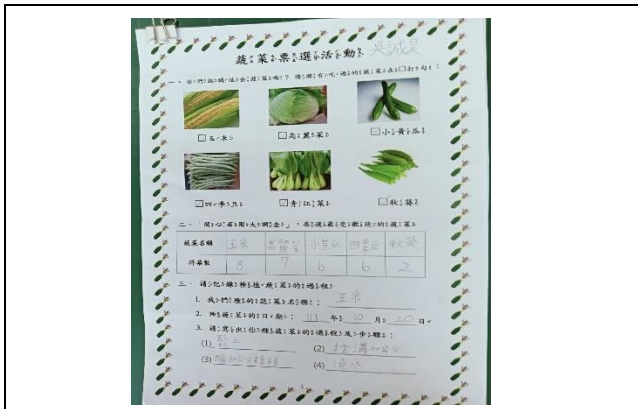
蔬菜票選活動

一、你們想種哪些蔬菜呢？請在有興趣的蔬菜□打勾！

☑玉米　☑高麗菜　☑小黃瓜

☑四季豆　☑青江菜　☑秋葵

二、「開心農場大調查」，票選蔬菜最受歡迎的蔬菜

| 蔬菜名稱 | 玉米 | 高麗菜 | 小黃瓜 | 四季豆 | 秋葵 |
|---|---|---|---|---|---|
| 得票數 | 8 | 7 | 6 | 6 | 2 |

三、請記錄種植蔬菜的過程

1. 我們種的蔬菜名稱：玉米

2. 種蔬菜的日期：111 年 10 月 20 日

3. 請寫出種植蔬菜的過程及步驟：

(1) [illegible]　(2) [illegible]

(3) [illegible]　(4) 澆水